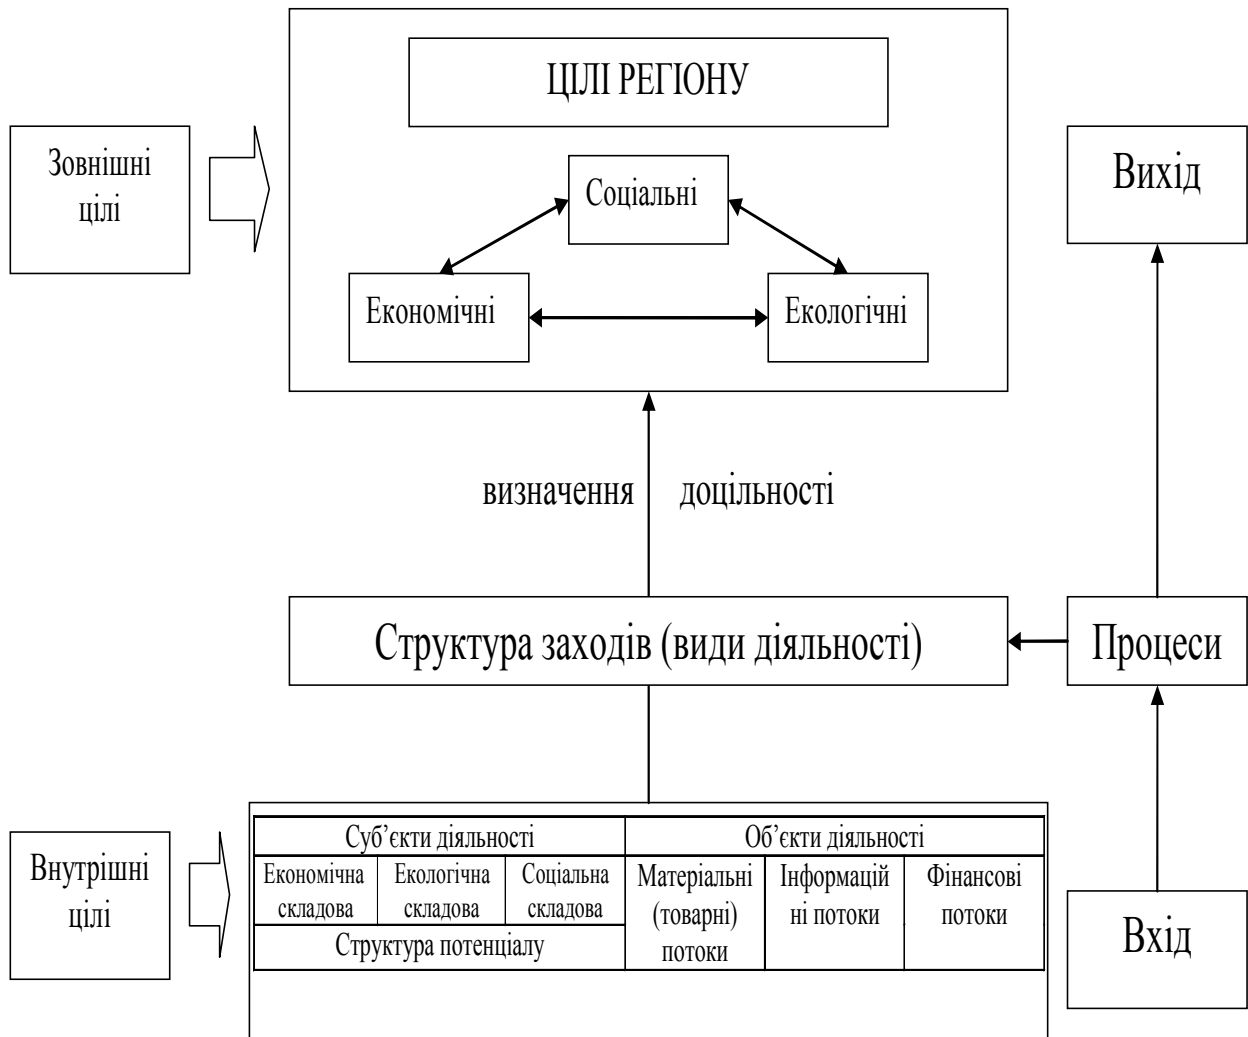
ЦІЛІ РЕГІОНУ

Зовнішні цілі

Соціальні

Економічні

Екологічні

Вихід

визначення доцільності

Структура заходів (види діяльності)

Процеси

| Суб'єкти діяльності | | | Об'єкти діяльності | | |
|---|---|---|---|---|---|
| Економічна складова | Екологічна складова | Соціальна складова | Матеріальні (товарні) потоки | Інформаційні потоки | Фінансові потоки |
| Структура потенціалу | | | | | |

Внутрішні цілі

Вхід